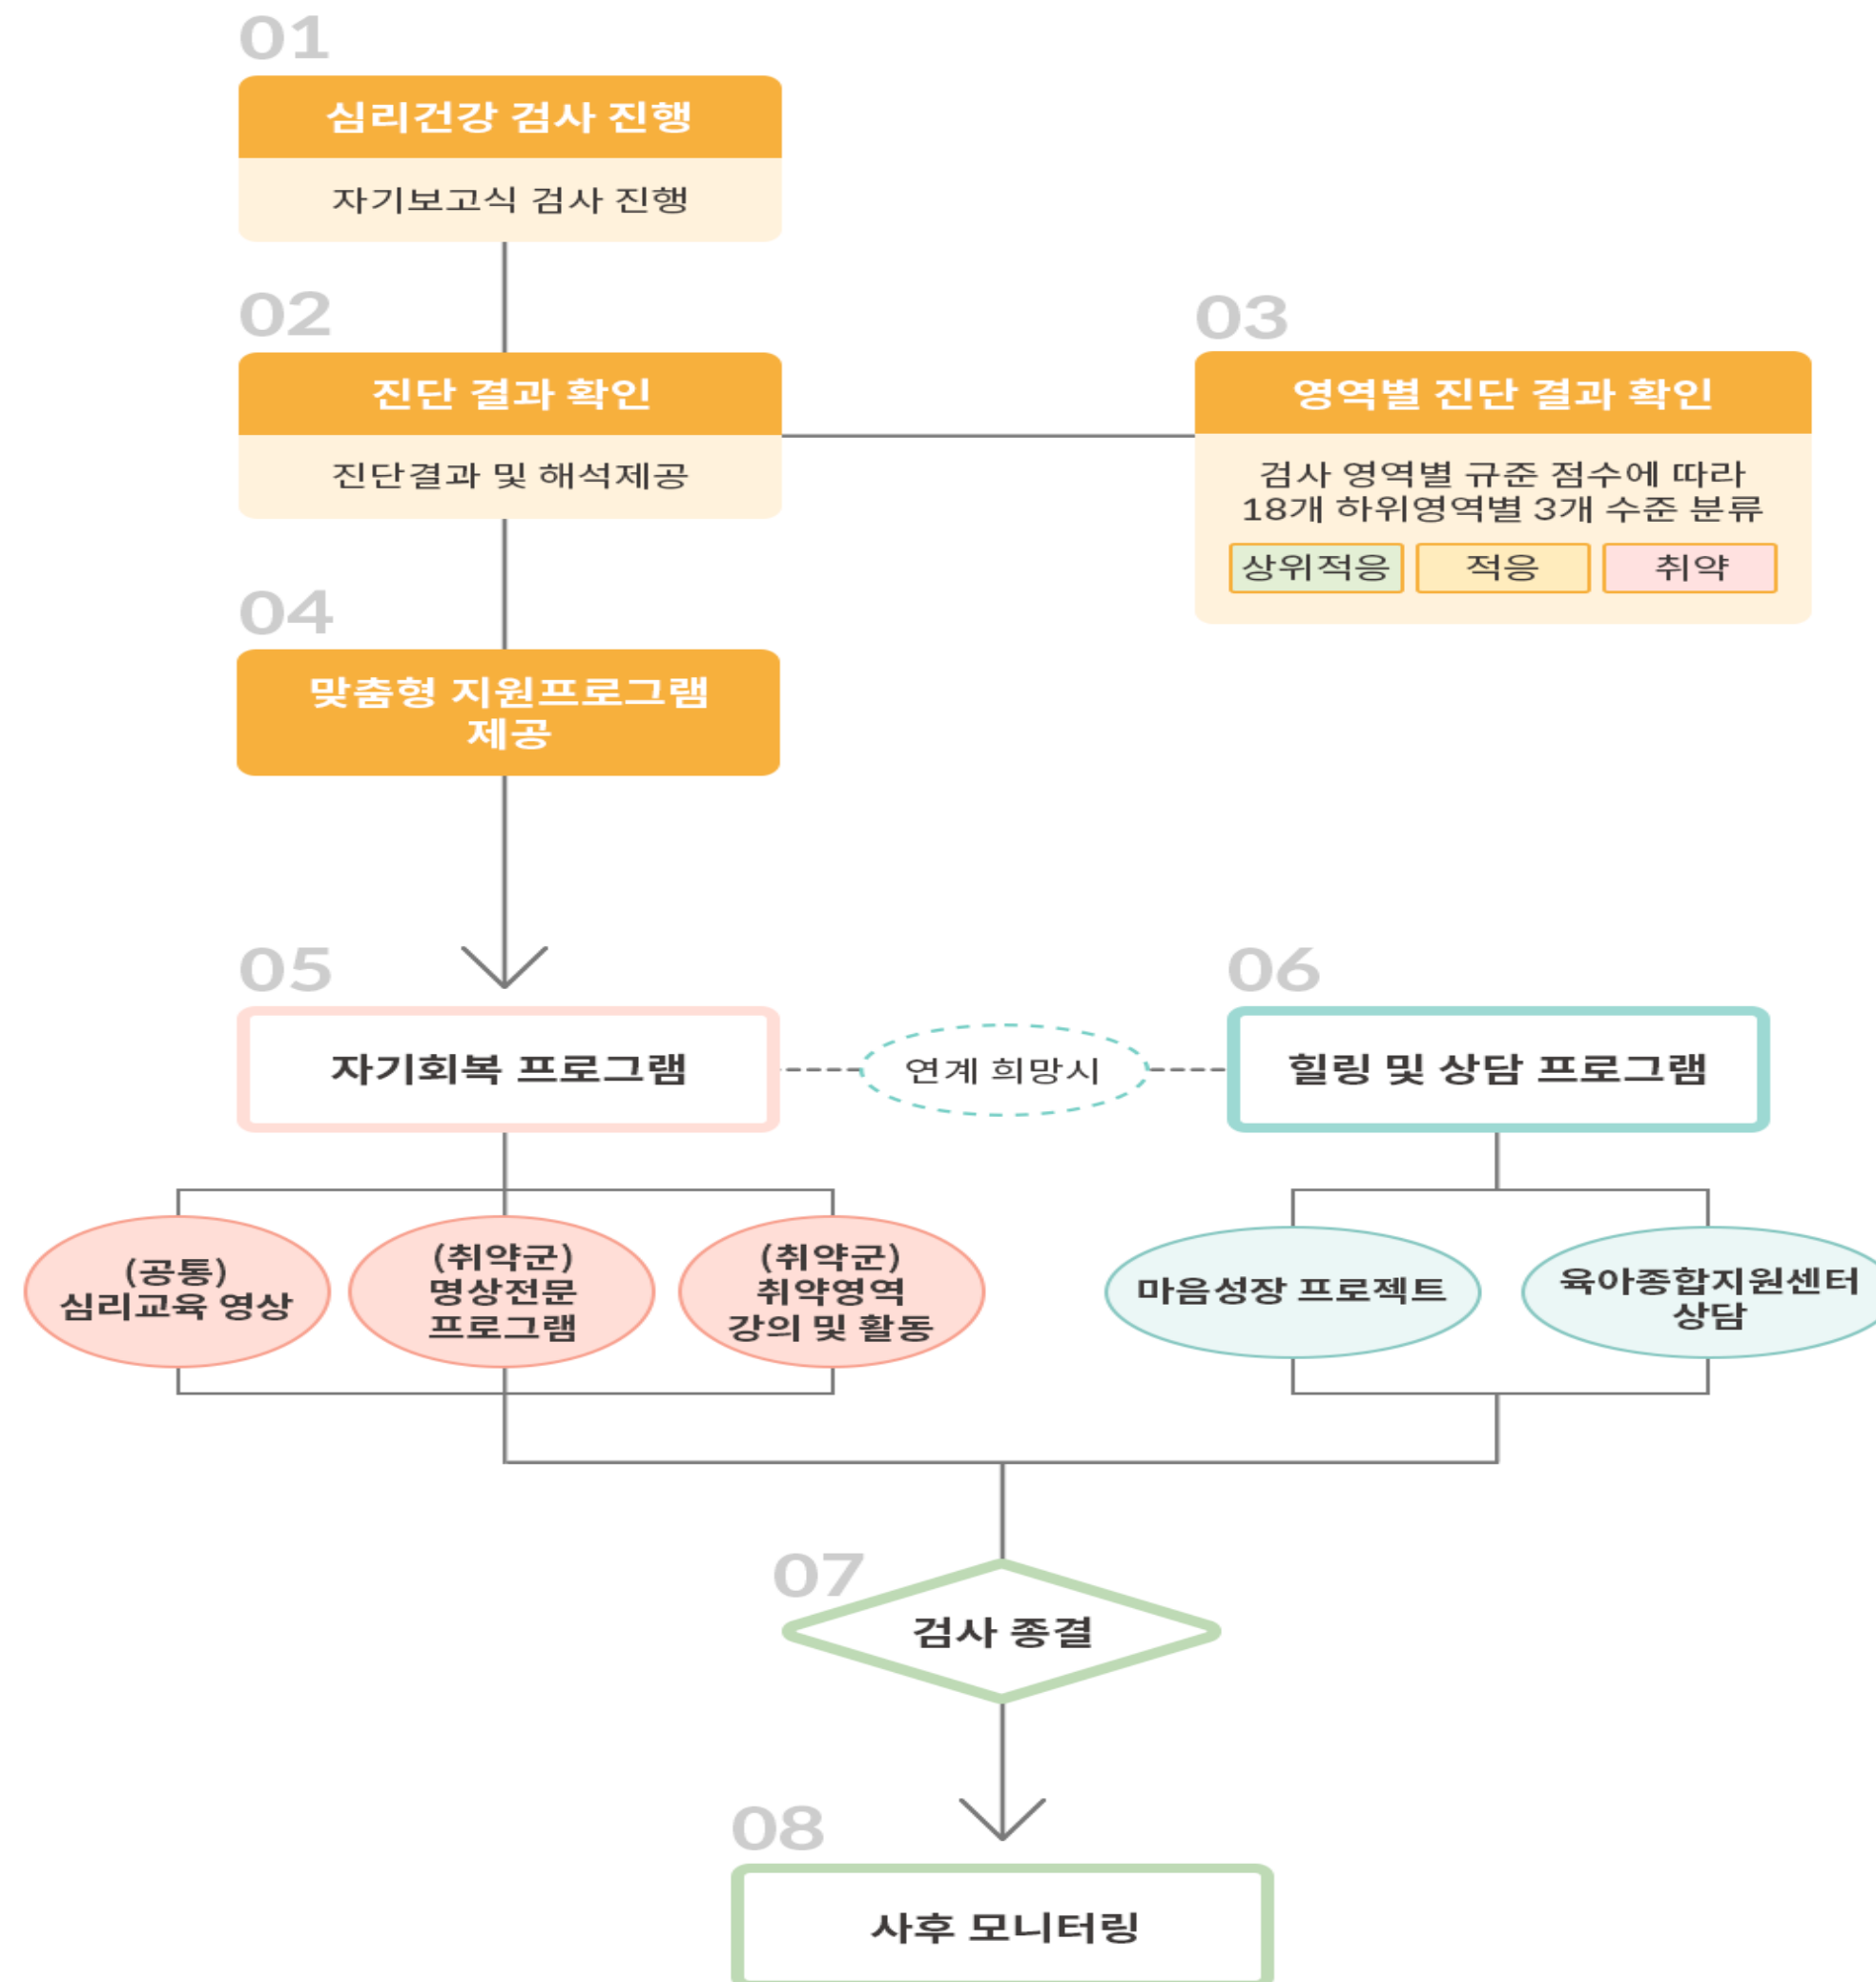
01
심리건강 검사 진행
자기보고식 검사 진행

02
진단 결과 확인
진단결과 및 해석제공

03
영역별 진단 결과 확인
검사 영역별 규준 점수에 따라 18개 하위영역별 3개 수준 분류
상위적응 | 적응 | 취약

04
맞춤형 지원프로그램 제공

05
자기회복 프로그램

연계 희망시

06
힐링 및 상담 프로그램

(공통) 심리교육 영상

(취약군) 명상전문 프로그램

(취약군) 취약영역 강의 및 활동

마음성장 프로젝트

육아종합지원센터 상담

07
검사 종결

08
사후 모니터링